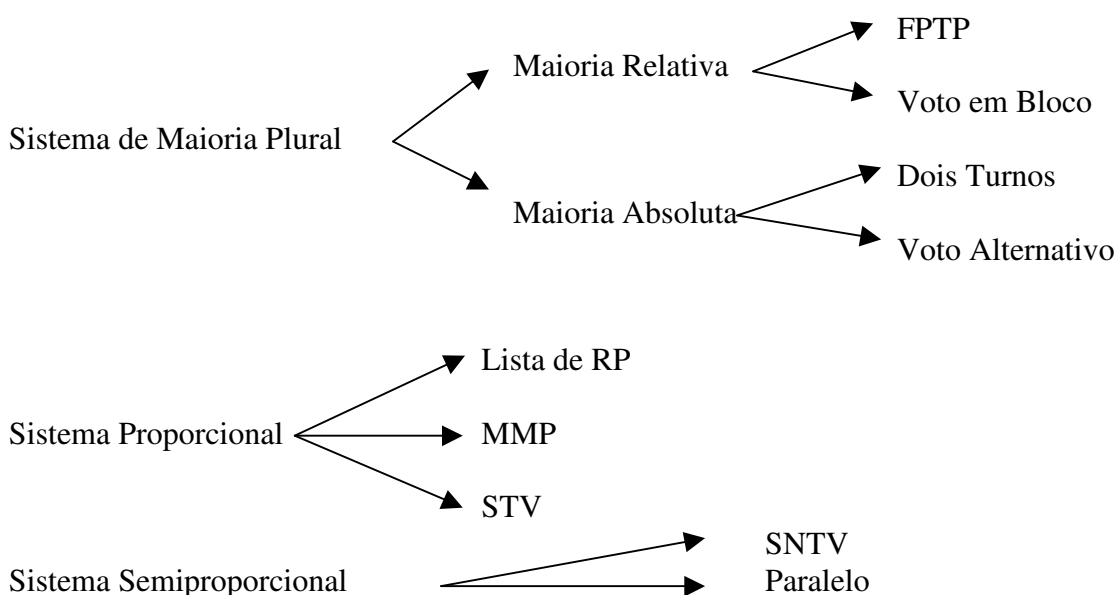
Sistema de Maioria Plural

Maioria Relativa

FPTP

Voto em Bloco

Maioria Absoluta

Dois Turnos

Voto Alternativo

Sistema Proporcional

Lista de RP

MMP

STV

Sistema Semiproporcional

SNTV

Paralelo